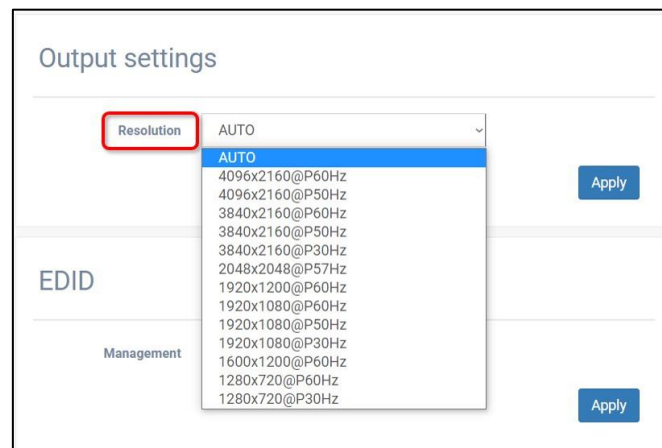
Output settings

Resolution AUTO

AUTO
4096x2160@P60Hz
4096x2160@P50Hz
3840x2160@P60Hz
3840x2160@P50Hz
3840x2160@P30Hz
2048x2048@P57Hz
1920x1200@P60Hz
1920x1080@P60Hz
1920x1080@P50Hz
1920x1080@P30Hz
1600x1200@P60Hz
1280x720@P60Hz
1280x720@P30Hz

Apply

EDID

Management

Apply